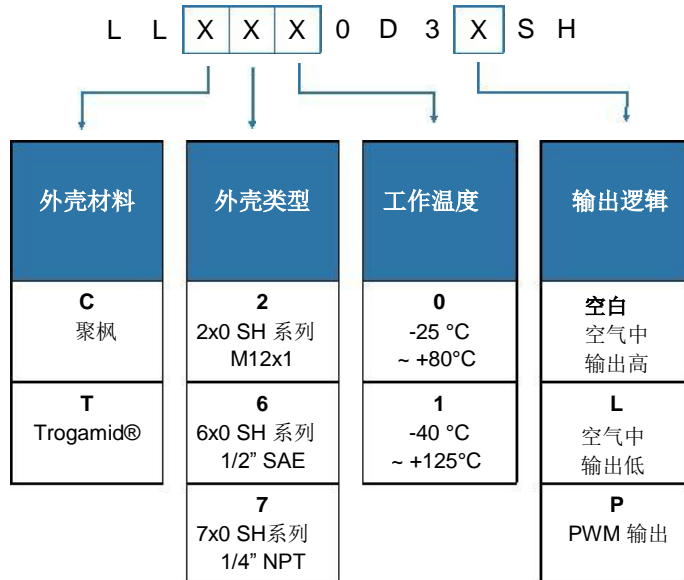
L L X X X 0 D 3 X S H

外壳材料

C
聚枫

T
Trogamid®

外壳类型

2
2x0 SH 系列
M12x1

6
6x0 SH 系列
1/2" SAE

7
7x0 SH系列
1/4" NPT

工作温度

0
-25 °C
~ +80°C

1
-40 °C
~ +125°C

输出逻辑

空白
空气中
输出高

L
空气中
输出低

P
PWM 输出